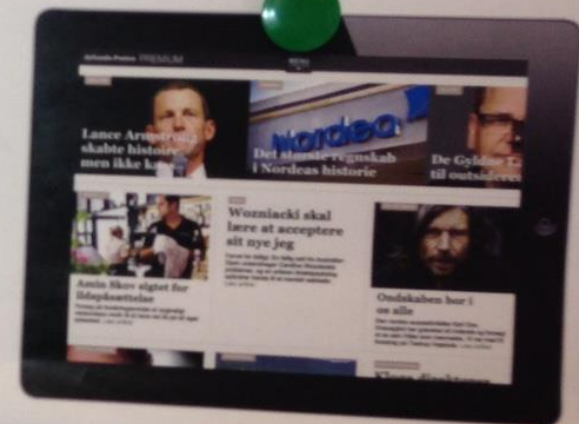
PREMIUM

MENU

Lance Arms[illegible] skabte historie men ikke k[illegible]

Nordea

Det største regnskab i Nordeas historie

De Gyldne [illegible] til outsidere

Wozniacki skal lære at acceptere sit nye jeg

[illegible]

Anin Skov sigtet for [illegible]

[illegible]

Ondskaben bor i os alle

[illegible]